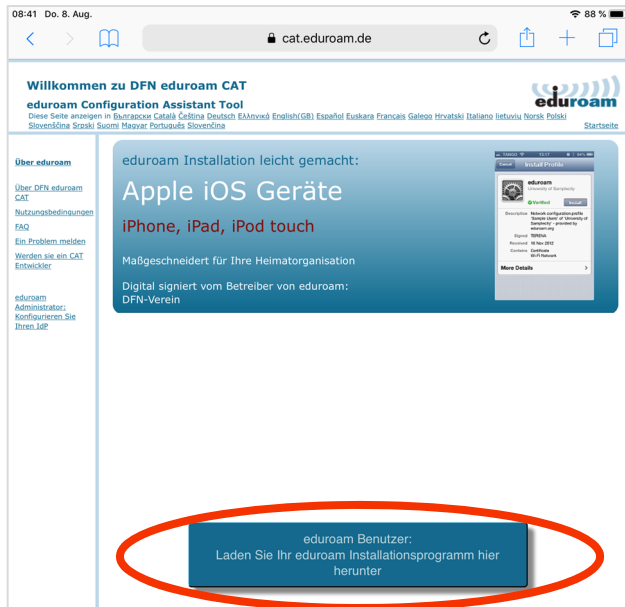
08:41 Do. 8. Aug.

88 %

cat.eduroam.de

Willkommen zu DFN eduroam CAT

eduroam Configuration Assistant Tool

Diese Seite anzeigen in Български Català Čeština Deutsch Ελληνικά English(GB) Español Euskara Français Galego Hrvatski Italiano lietuvių Norsk Polski Slovenščina Srpski Suomi Magyar Português Slovenčina

eduroam

Startseite

Über eduroam

Über DFN eduroam CAT

Nutzungsbedingungen

FAQ

Ein Problem melden

Werden sie ein CAT Entwickler

eduroam Administrator: Konfigurieren Sie Ihren IdP

eduroam Installation leicht gemacht:

Apple iOS Geräte

iPhone, iPad, iPod touch

Maßgeschneidert für Ihre Heimatorganisation

Digital signiert vom Betreiber von eduroam: DFN-Verein

Cancel Install Profile

eduroam
University of Sample

Verified Install

Description Network configuration profile "Sample Users" of "University of Samplecity" - provided by eduroam.org

Signed TERENA

Received 16 Nov 2012

Contains Certificate Wi-Fi Network

More Details

eduroam Benutzer:
Laden Sie Ihr eduroam Installationsprogramm hier herunter